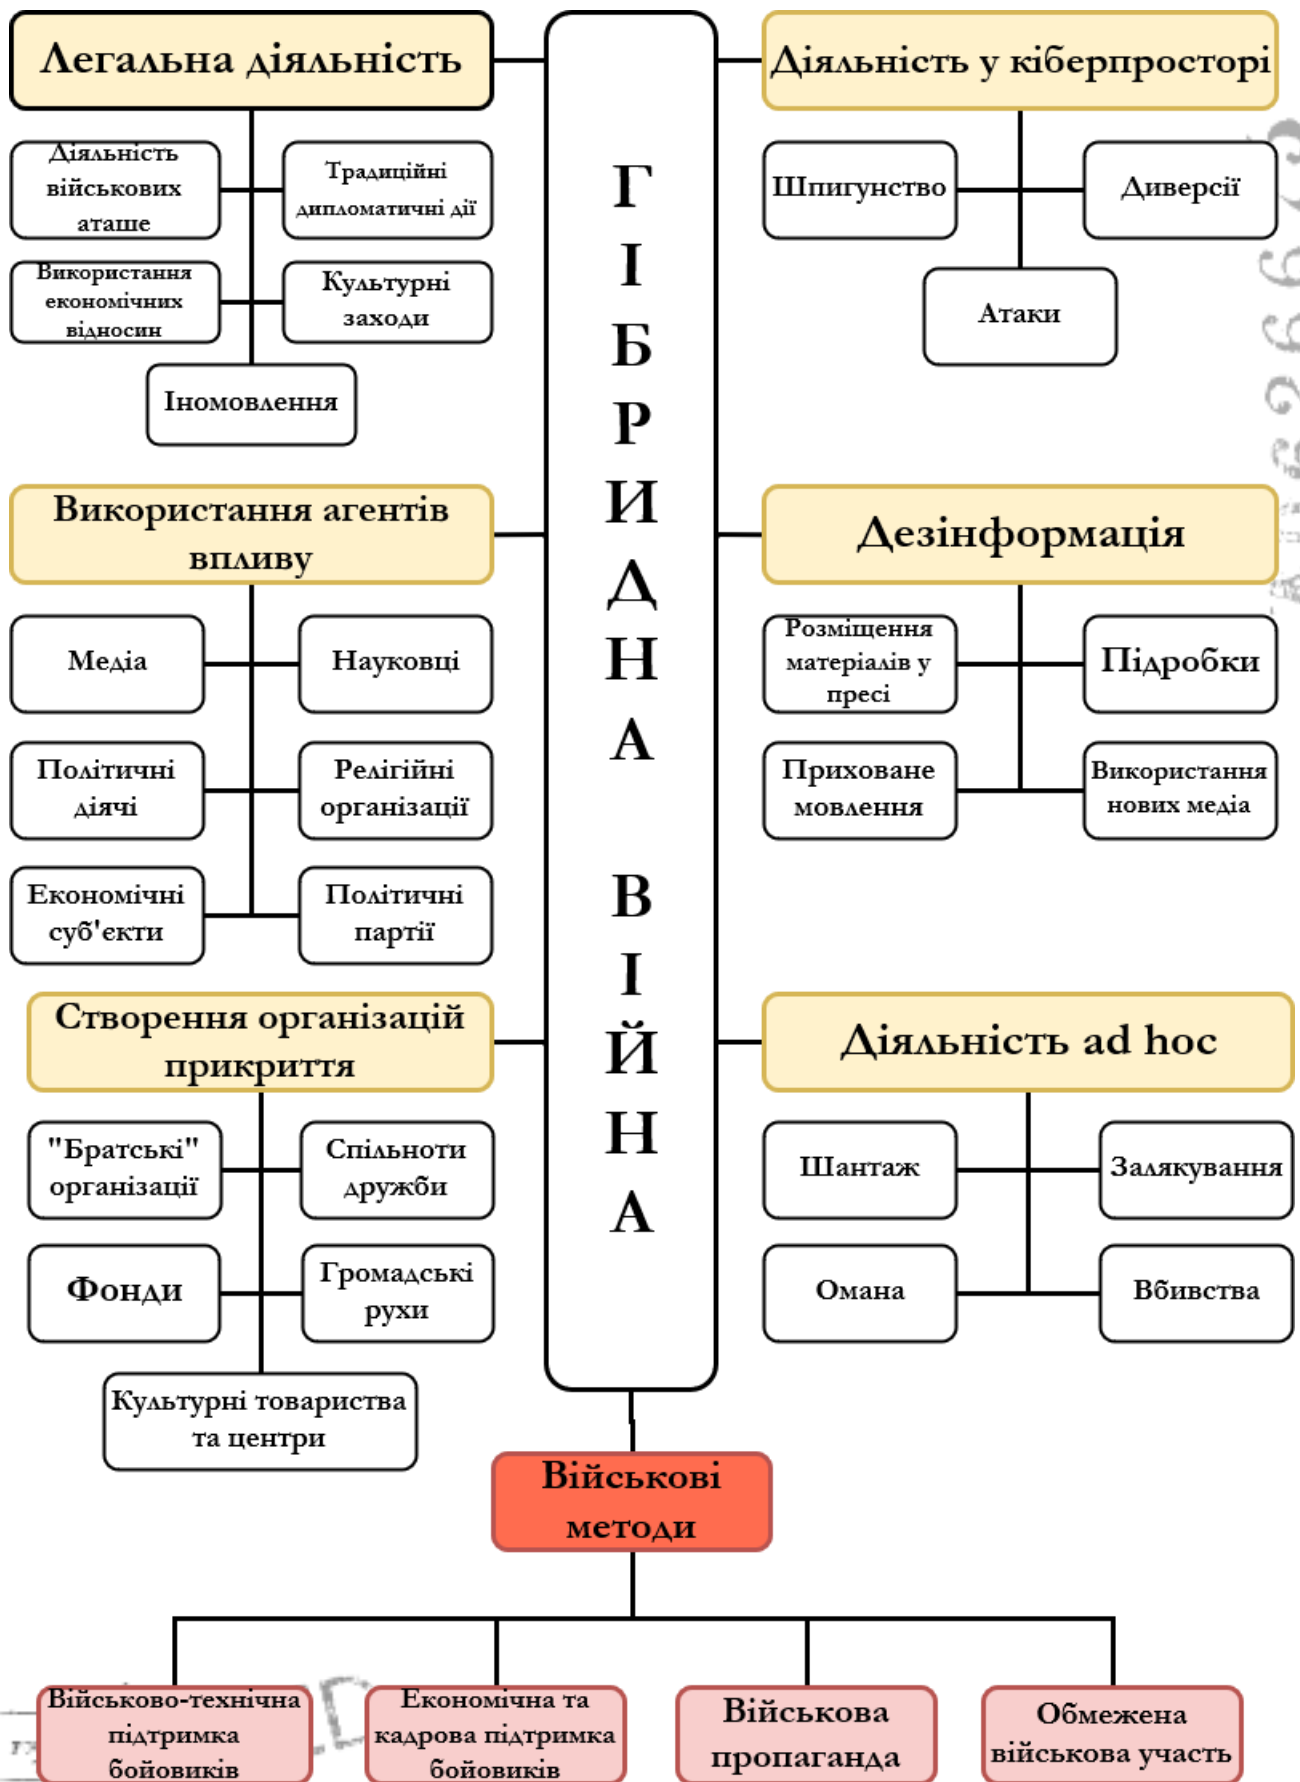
Легальна діяльність

Діяльність військових аташе

Традиційні дипломатичні дії

Використання економічних відносин

Культурні заходи

Іномовлення

ГІБРИДНА ВІЙНА

Діяльність у кіберпросторі

Шпигунство

Диверсії

Атаки

Використання агентів впливу

Медіа

Науковці

Політичні діячі

Релігійні організації

Економічні суб'єкти

Політичні партії

Дезінформація

Розміщення матеріалів у пресі

Підробки

Приховане мовлення

Використання нових медіа

Створення організацій прикриття

"Братські" організації

Спільноти дружби

Фонди

Громадські рухи

Культурні товариства та центри

Діяльність ad hoc

Шантаж

Залякування

Омана

Вбивства

Військові методи

Військово-технічна підтримка бойовиків

Економічна та кадрова підтримка бойовиків

Військова пропаганда

Обмежена військова участь